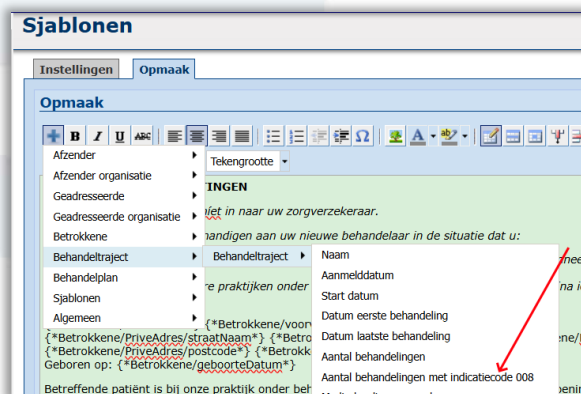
Sjablonen

Instellingen
Opmaak

Opmaak

B I U ABC

Tekengrootte

Afzender
Afzender organisatie
Geadresseerde
Geadresseerde organisatie
Betrokkene
Behandeltraject
Behandelplan
Sjablonen
Algemeen

Behandeltraject

Naam
Aanmelddatum
Start datum
Datum eerste behandeling
Datum laatste behandeling
Aantal behandelingen
Aantal behandelingen met indicatiecode 008

TINGEN
iet in naar uw zorgverzekeraar.
handigen aan uw nieuwe behandelaar in de situatie dat u:
re praktijken onder
{*Betrokkene/voor
{*Betrokkene/PriveAdres/straatNaam*} {*Betro
{*Betrokkene/PriveAdres/postcode*} {*Betrokk
Geboren op: {*Betrokkene/geboorteDatum*}

Betreffende patiënt is bij onze praktijk onder beh